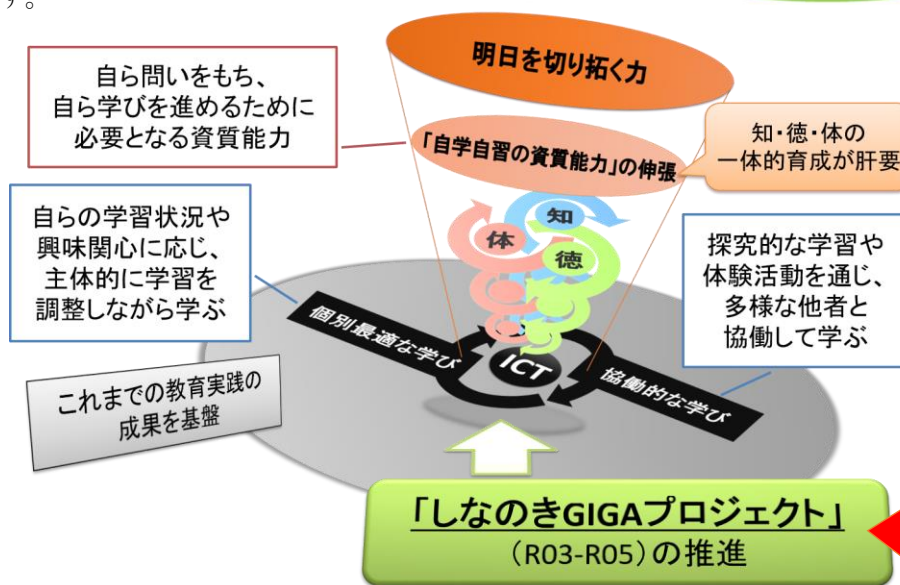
す。

明日を切り拓く力

自ら問いをもち、自ら学びを進めるために必要となる資質能力

「自学自習の資質能力」の伸張

知・徳・体の一体的育成が肝要

知

体

徳

自らの学習状況や興味関心に応じ、主体的に学習を調整しながら学ぶ

探究的な学習や体験活動を通じ、多様な他者と協働して学ぶ

個別最適な学び

ICT

協働的な学び

これまでの教育実践の成果を基盤

「しなのきGIGAプロジェクト」
（R03-R05）の推進